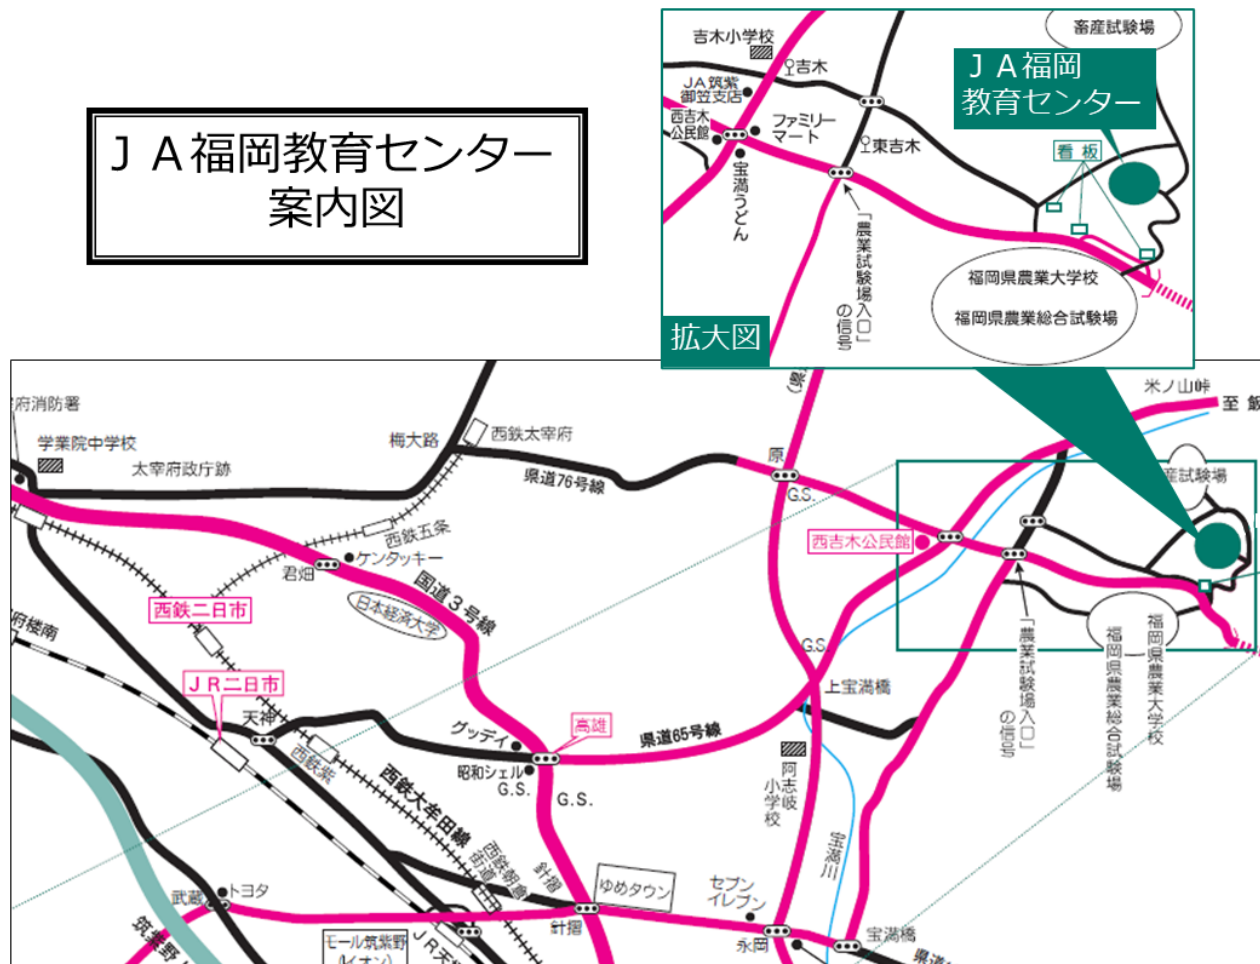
ＪＡ福岡教育センター
案内図

吉木小学校
吉木
JA筑紫
御笠支店
西吉木
公民館
ファミリー
マート
東吉木
宝満うどん
「農業試験場入口」
の信号
畜産試験場
ＪＡ福岡
教育センター
看板
福岡県農業大学校
福岡県農業総合試験場
拡大図

府消防署
学業院中学校
太宰府政庁跡
梅大路
西鉄太宰府
県道76号線
原
G.S.
米ノ山峠
至 飯
産試験場
西吉木公民館
西鉄五条
ケンタッキー
君畑
日本経済大学
国道３号線
西鉄二日市
府楼南
ＪＲ二日市
天神
西鉄線
グッディ
高雄
県道65号線
G.S.
上宝満橋
「農業試験場入口」
の信号
福岡県農業総合試験場
福岡県農業大学校
阿志岐小学校
昭和シェル
G.S.
G.S.
西鉄大牟田線
西鉄朝倉街道
針摺
ゆめタウン
セブン
イレブン
宝満川
武蔵
トヨタ
筑紫野
モール筑紫野
(イオン)
ＪＲ天
針摺
永岡
宝満橋
県道